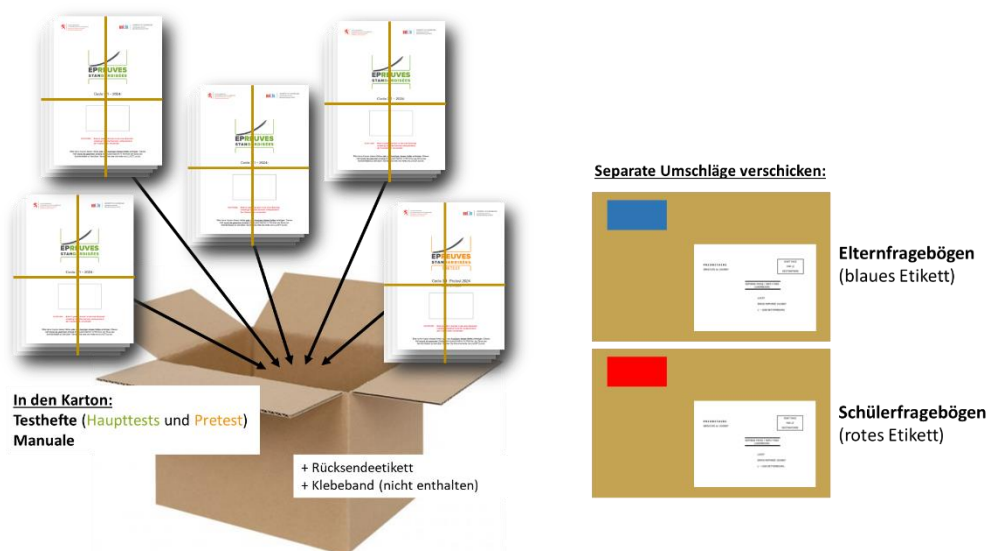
EPREUVES STANDARDISÉES

EPREUVES STANDARDISÉES

EPREUVES STANDARDISÉES

EPREUVES STANDARDISÉES

EPREUVES STANDARDISÉES PRETEST

Separate Umschläge verschicken:

Elternfragebögen
(blaues Etikett)

Schülerfragebögen
(rotes Etikett)

In den Karton:
Testhefte (Haupttests und Pretest)
Manuale

+ Rücksendeetikett
+ Klebeband (nicht enthalten)